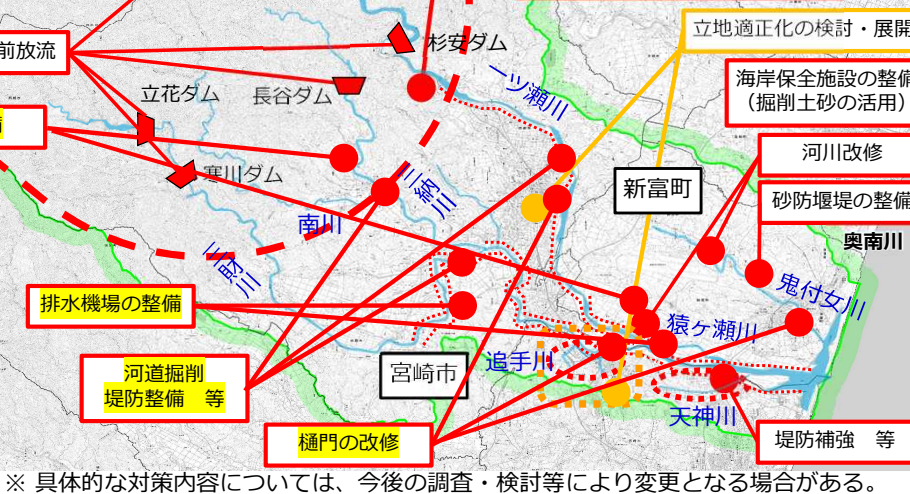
前放流

杉安ダム
立花ダム
長谷ダム
寒川ダム
立地適正化の検討・展開
海岸保全施設の整備
（掘削土砂の活用）
一ツ瀬川
三納川
南川
三財川
新富町
河川改修
砂防堰堤の整備
奥南川
鬼付女川
排水機場の整備
猿ヶ瀬川
河道掘削
堤防整備　等
宮崎市
追手川
天神川
樋門の改修
堤防補強　等
※ 具体的な対策内容については、今後の調査・検討等により変更となる場合がある。